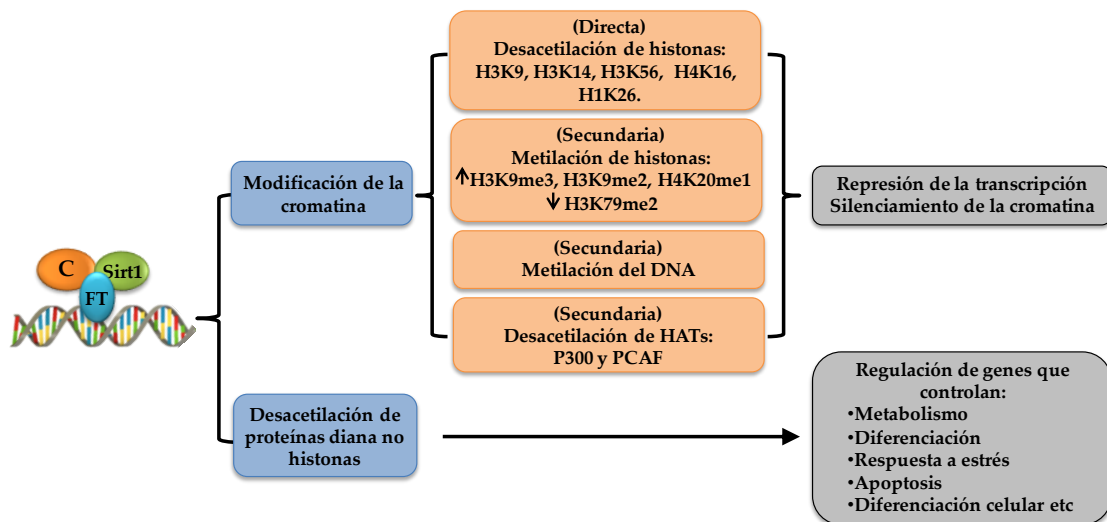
C
Sirt1
FT

Modificación de la cromatina

(Directa)
Desacetilación de histonas:
H3K9, H3K14, H3K56, H4K16, H1K26.

(Secundaria)
Metilación de histonas:
↑H3K9me3, H3K9me2, H4K20me1
↓H3K79me2

(Secundaria)
Metilación del DNA

(Secundaria)
Desacetilación de HATs:
P300 y PCAF

Represión de la transcripción
Silenciamiento de la cromatina

Desacetilación de proteínas diana no histonas

Regulación de genes que controlan:
•Metabolismo
•Diferenciación
•Respuesta a estrés
•Apoptosis
•Diferenciación celular etc